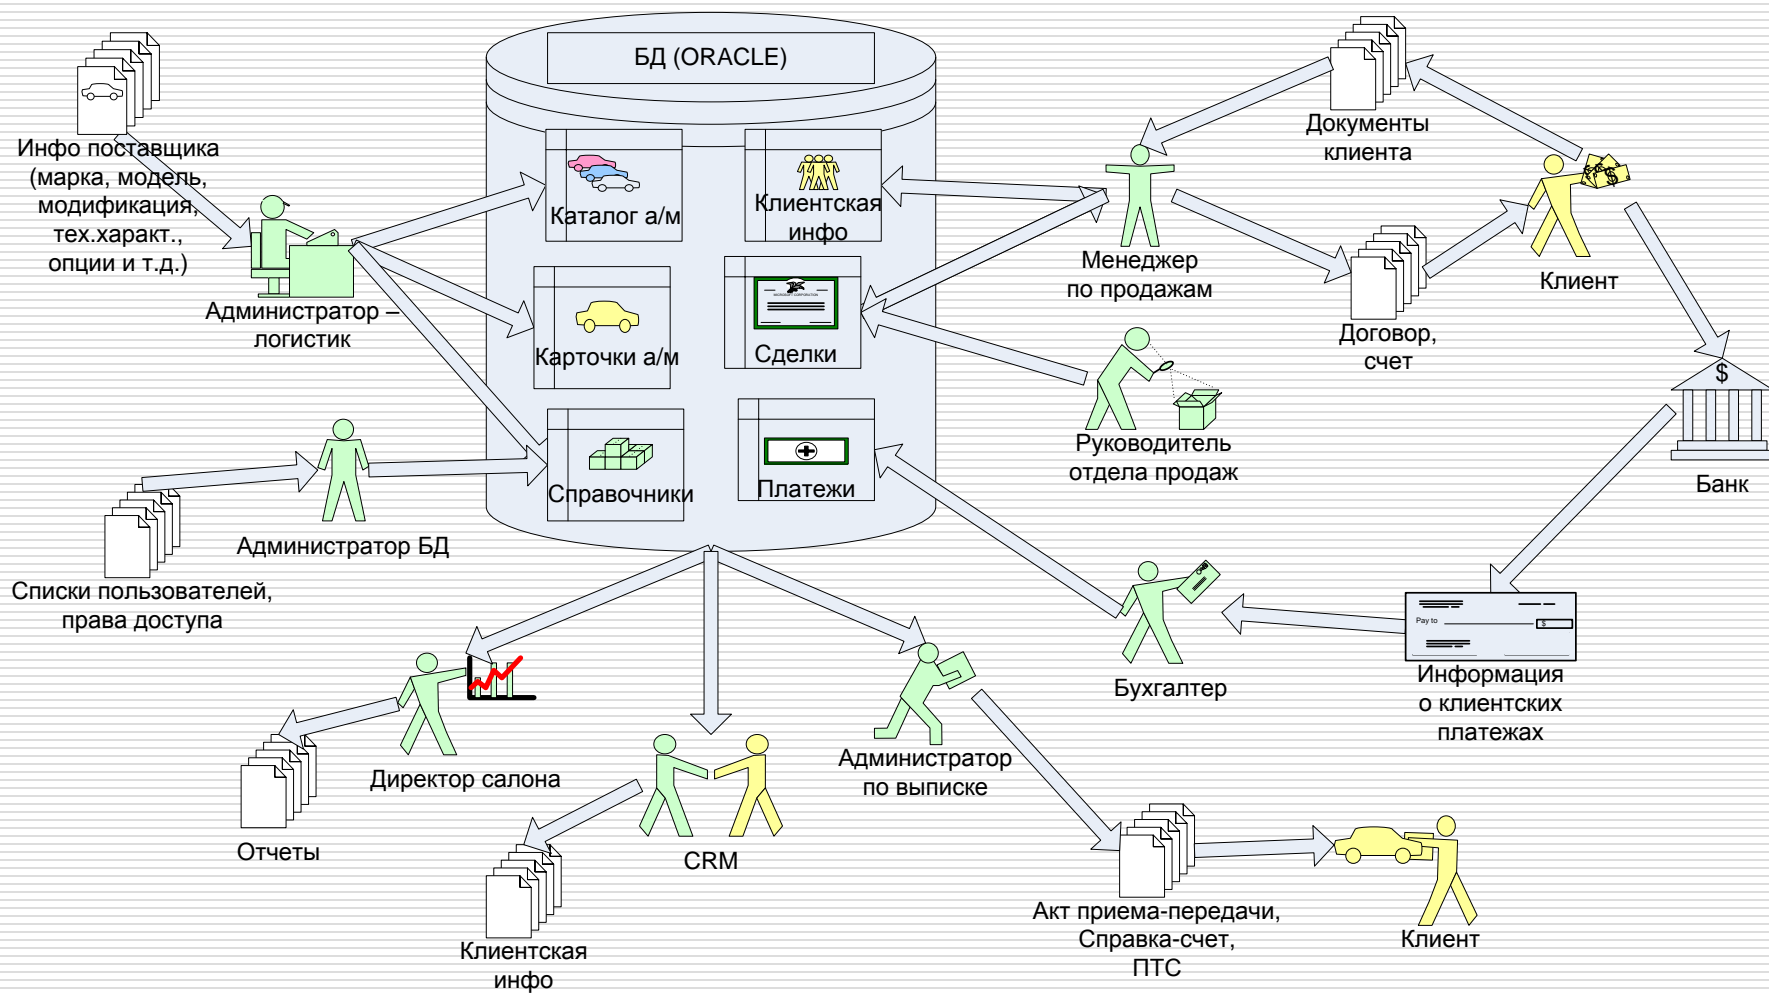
БД (ORACLE)

Инфо поставщика (марка, модель, модификация, тех.характ., опции и т.д.)

Каталог а/м

Клиентская инфо

Документы клиента

Менеджер по продажам

Клиент

Администратор – логистик

Карточки а/м

Сделки

Договор, счет

$

Руководитель отдела продаж

Справочники

Платежи

Банк

Администратор БД

Списки пользователей, права доступа

Pay to

$

Бухгалтер

Информация о клиентских платежах

Директор салона

Администратор по выписке

Отчеты

CRM

Клиентская инфо

Акт приема-передачи, Справка-счет, ПТС

Клиент